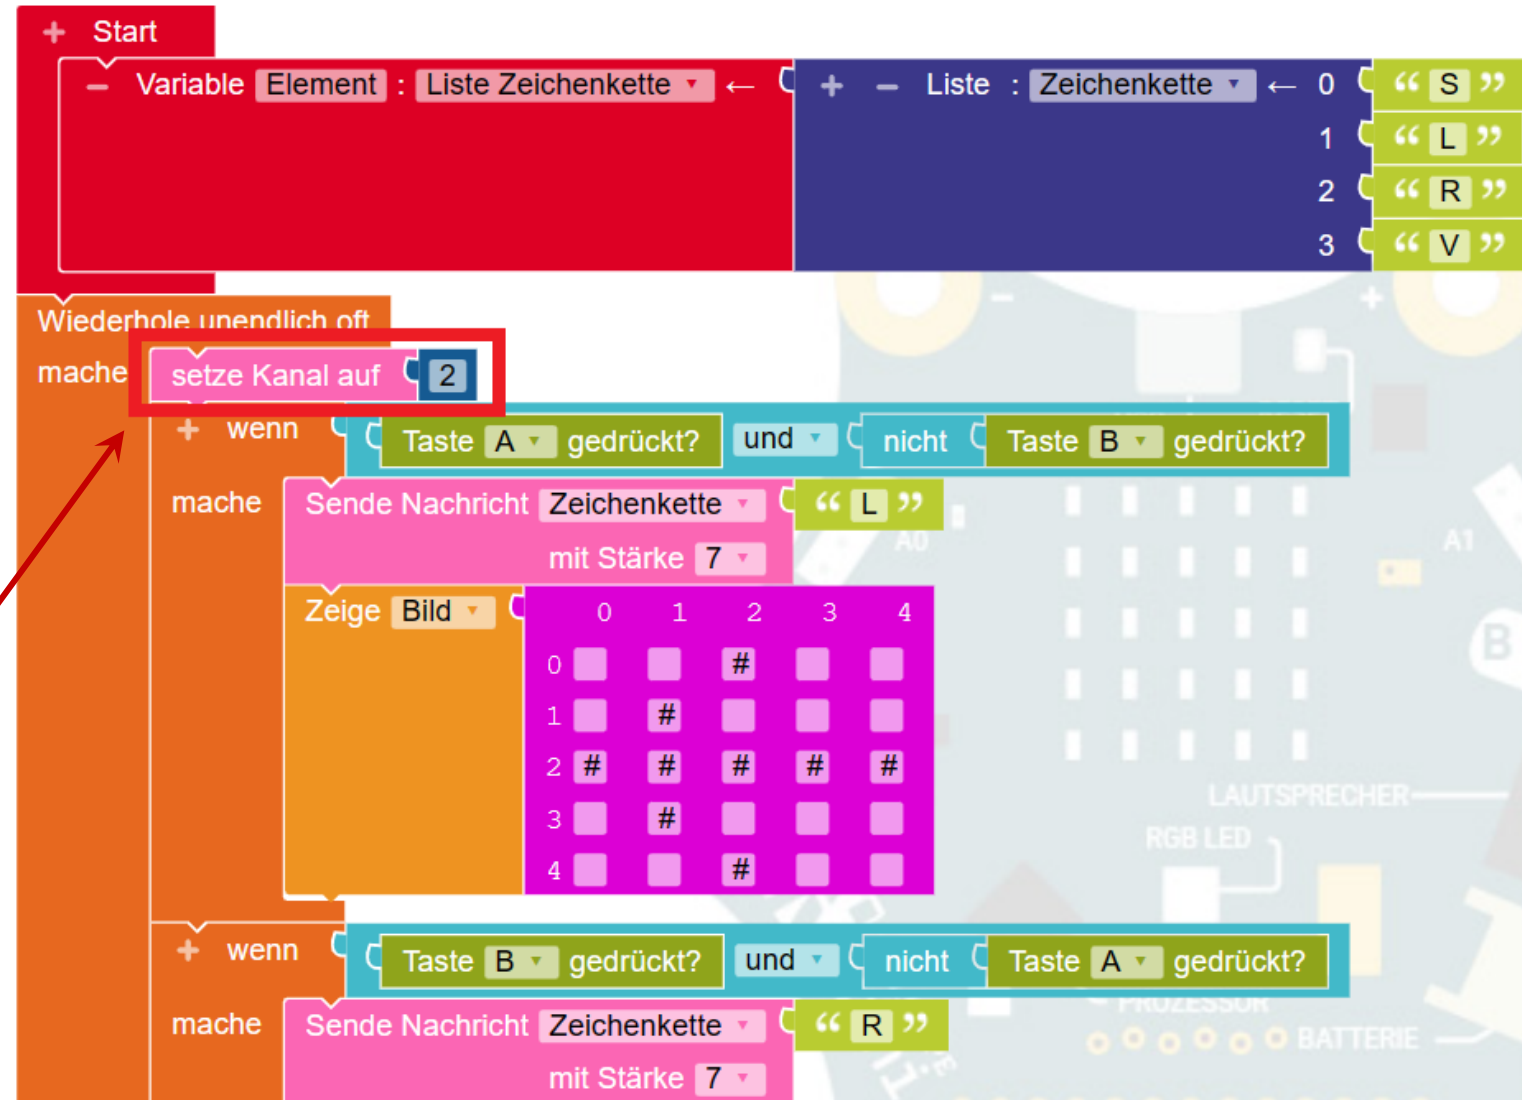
+ Start

− Variable Element : Liste Zeichenkette ← + − Liste : Zeichenkette ← 0 “ S ” 1 “ L ” 2 “ R ” 3 “ V ”

Wiederhole unendlich oft
mache setze Kanal auf 2

+ wenn Taste A gedrückt? und nicht Taste B gedrückt?
mache Sende Nachricht Zeichenkette “ L ”
mit Stärke 7
Zeige Bild

|   | 0 | 1 | 2 | 3 | 4 |
|---|---|---|---|---|---|
| 0 |   |   | # |   |   |
| 1 |   | # |   |   |   |
| 2 | # | # | # | # | # |
| 3 |   | # |   |   |   |
| 4 |   |   | # |   |   |

+ wenn Taste B gedrückt? und nicht Taste A gedrückt?
mache Sende Nachricht Zeichenkette “ R ”
mit Stärke 7

A0 A1 B LAUTSPRECHER RGB LED PROZESSOR BATTERIE